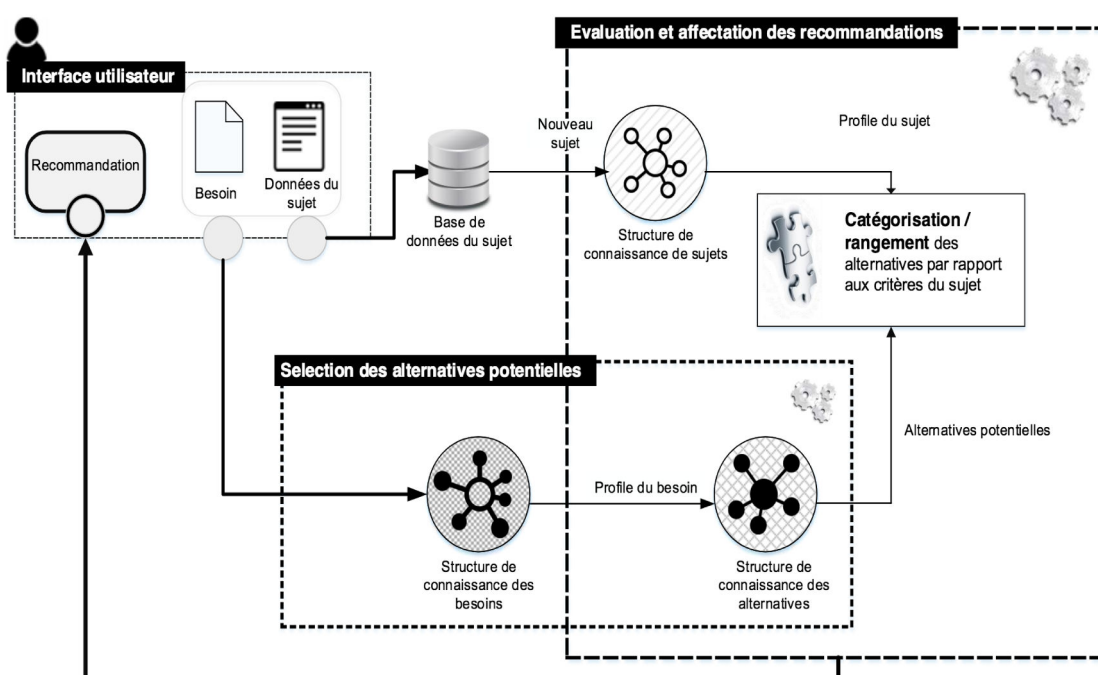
Evaluation et affectation des recommandations

Interface utilisateur

Recommandation

Besoin

Données du sujet

Base de données du sujet

Nouveau sujet

Structure de connaissance de sujets

Profile du sujet

**Catégorisation / rangement** des alternatives par rapport aux critères du sujet

Selection des alternatives potentielles

Alternatives potentielles

Profile du besoin

Structure de connaissance des besoins

Structure de connaissance des alternatives